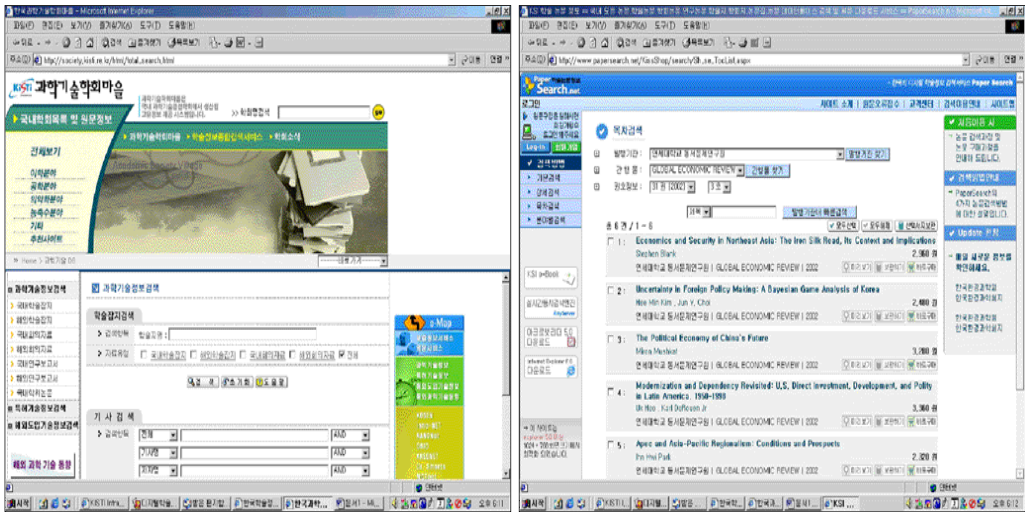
한국과학기술정보연구원 - Microsoft Internet Explorer

파일(F) 편집(E) 보기(V) 즐겨찾기(A) 도구(T) 도움말(H)

뒤로 검색 즐겨찾기 미디어

주소(D) http://society.kisti.re.kr/html/total_search.html

이동 연결

KISTI 과학기술학회마을

국내학회목록 및 원문정보

과학기술학회마을 학술정보통합검색서비스 학회소식

전체보기

이학분야
공학분야
의약학분야
농수산분야
기타
추천사이트

Home > 과학기술정보

과학기술정보검색
국내학술지
해외학술지
국내회의자료
해외회의자료
국내연구보고서
해외연구보고서
국내학위논문

학술정보검색
해외과학기술정보검색

해외 과학 기술 동향

과학기술정보검색

학술잡지검색

검색어 학술지명 :

자료유형 국내학술잡지 해외학술잡지 국내회의자료 해외회의자료 전체

검 색 초기화 도움말

기 사 검 색

검색어 전체 AND
기사명 AND
저자명 AND

e-Map

KSI 학술 논문 검색 - 학술논문 원문보기 - Microsoft Internet Explorer

파일(F) 편집(E) 보기(V) 즐겨찾기(A) 도구(T) 도움말(H)

주소(D) http://www.papersearch.net/KissShop/search/Sh_se_TocList.aspx

Paper Search.net

로그인

사이트 소개 회원가입 고객센터 사이트맵

Log-in

전체검색
기본검색
상세검색
목차검색
분야별검색

목차검색

발행기관 : 연세대학교 동서문제연구원 발행기관 찾기
간 행 물 : GLOBAL ECONOMIC REVIEW 간행물 찾기
권호정보 : 16 권 (2002) 3 호

발행 기관이 최근 출판

총 6건 / 1 ~ 6

1 : Economics and Security in Northeast Asia: The Iron Silk Road, Its Context and Implications
Stephen Blank
연세대학교 동서문제연구원 | GLOBAL ECONOMIC REVIEW | 2002
2,360 원

2 : Uncertainty in Foreign Policy Making: A Bayesian Game Analysis of Korea
Hee Min Kim , Jun Y. Choi
연세대학교 동서문제연구원 | GLOBAL ECONOMIC REVIEW | 2002
2,480 원

3 : The Political Economy of China's Future
Mira Mushtaq
연세대학교 동서문제연구원 | GLOBAL ECONOMIC REVIEW | 2002
3,760 원

4 : Modernization and Dependency Revisited: U.S. Direct Investment, Development, and Polity in Latin America, 1950-1998
Di Hao , Karl DeRouen Jr
연세대학교 동서문제연구원 | GLOBAL ECONOMIC REVIEW | 2002
3,360 원

5 : Apec and Asia-Pacific Regionalism: Conditions and Prospects
Ihn Hwi Park
연세대학교 동서문제연구원 | GLOBAL ECONOMIC REVIEW | 2002
2,320 원

Update

한국환경공학회
한국환경과학회

시작 오후 6:12